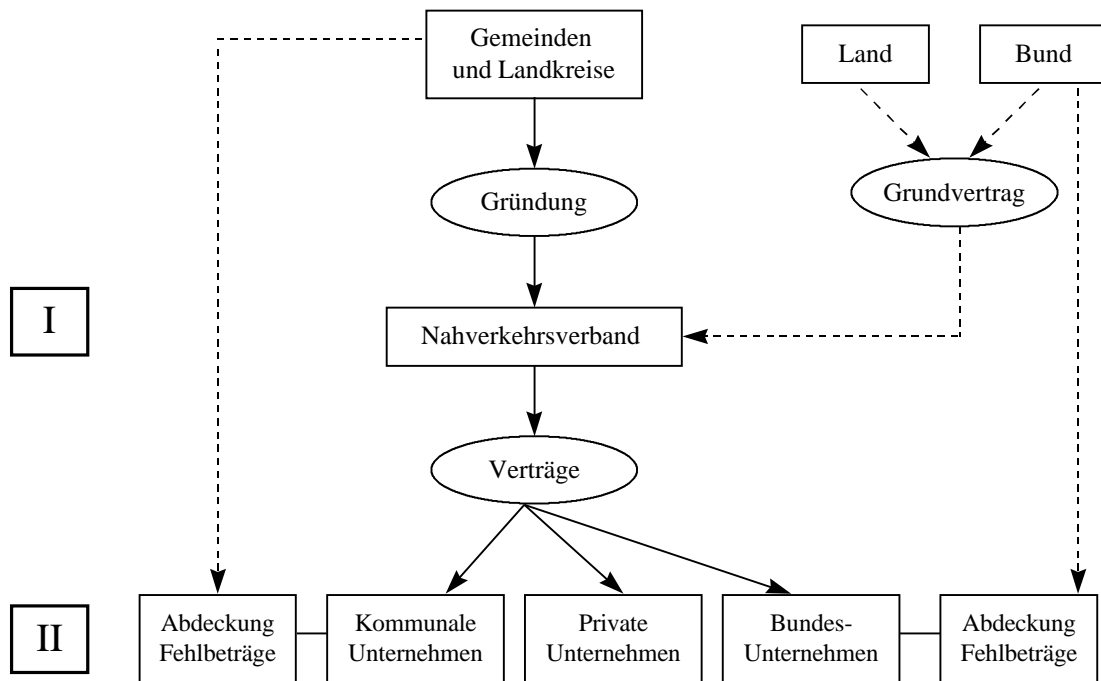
Gemeinden und Landkreise

Land

Bund

Gründung

Grundvertrag

I

Nahverkehrsverband

Verträge

II

Abdeckung Fehlbeträge

Kommunale Unternehmen

Private Unternehmen

Bundes-Unternehmen

Abdeckung Fehlbeträge